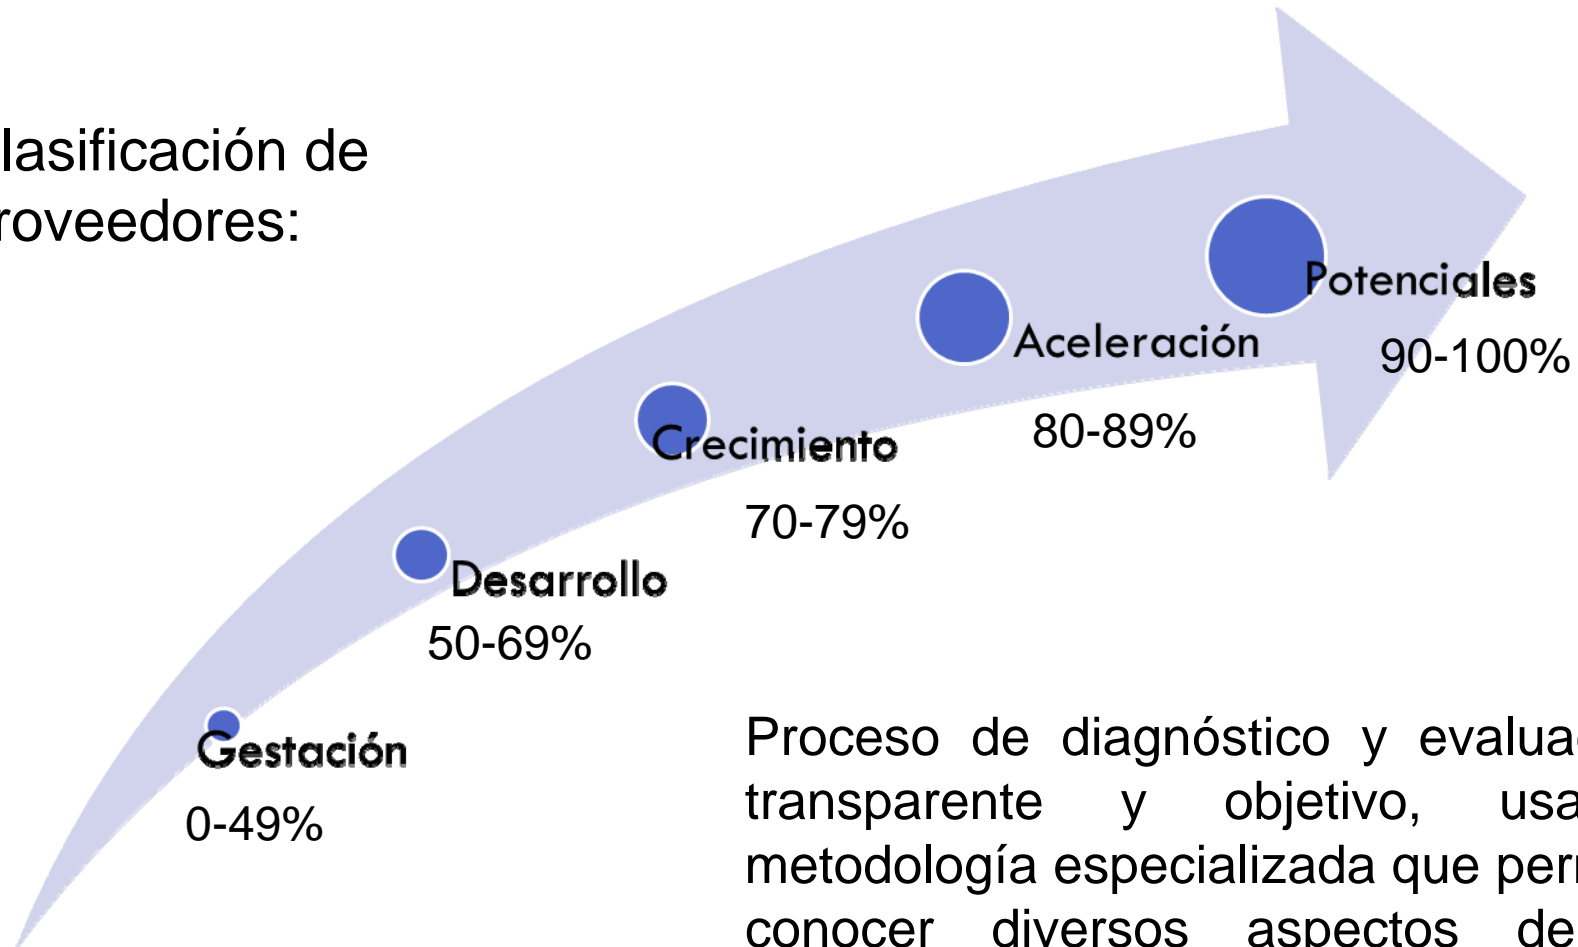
lasificación de
roveedores:

Potenciales
90-100%

Aceleración
80-89%

Crecimiento
70-79%

Desarrollo
50-69%

Gestación
0-49%

Proceso de diagnóstico y evalua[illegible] transparente y objetivo, usa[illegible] metodología especializada que per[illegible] conocer diversos aspectos de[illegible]